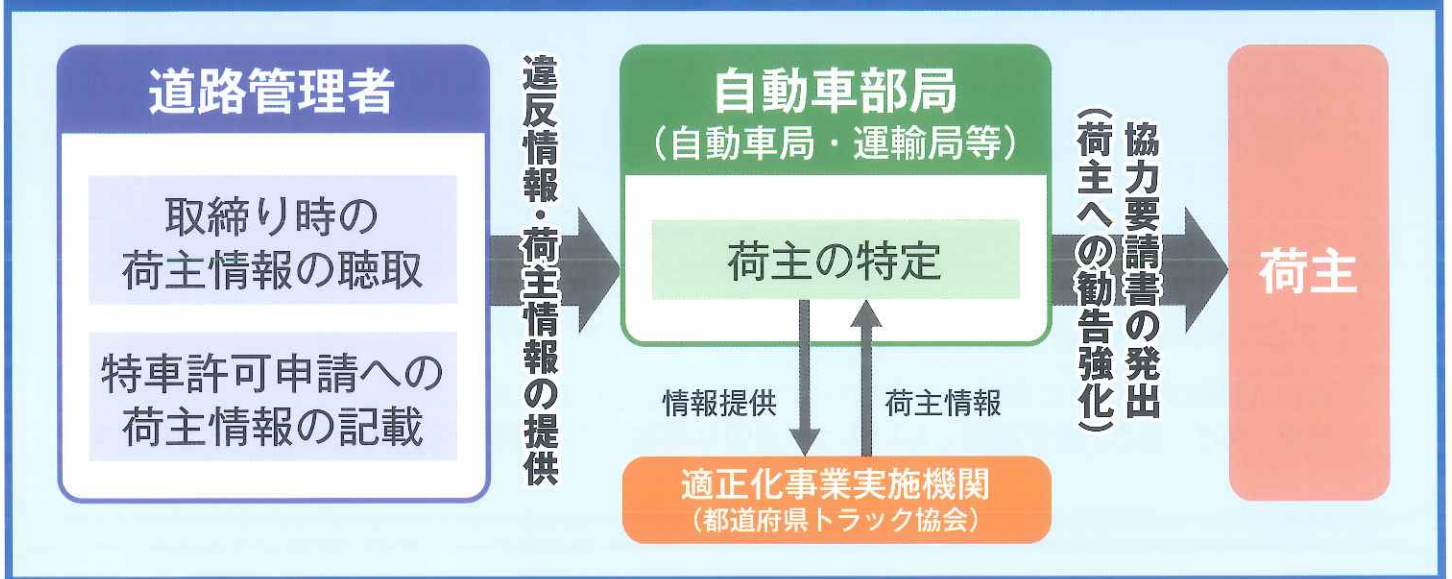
道路管理者

取締り時の荷主情報の聴取

特車許可申請への荷主情報の記載

違反情報・荷主情報の提供

自動車部局
（自動車局・運輸局等）

荷主の特定

情報提供

荷主情報

適正化事業実施機関
（都道府県トラック協会）

協力要請書の発出
（荷主への勧告強化）

荷主